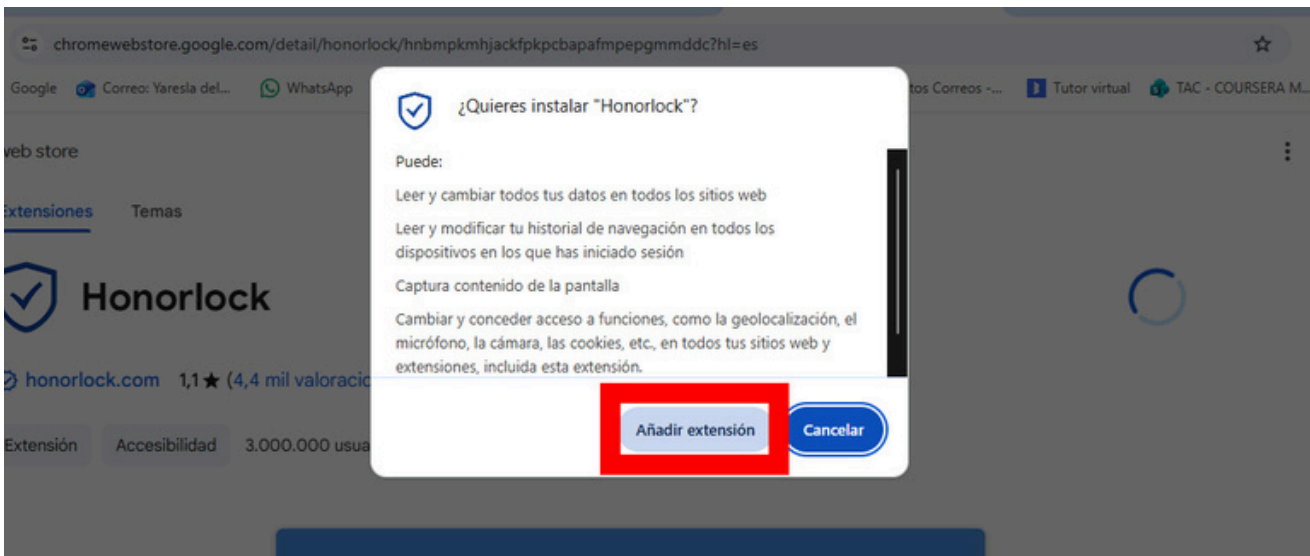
chromewebstore.google.com/detail/honorlock/hnbmpkmhjackfpkpcbapafmpepgmmddc?hl=es

Google Correo: Yaresla del... WhatsApp tos Correos -... Tutor virtual TAC - COURSERA M...

veb store

Extensiones Temas

Honorlock

honorlock.com 1,1 ★ (4,4 mil valoracio

Extensión Accesibilidad 3.000.000 usua

¿Quieres instalar "Honorlock"?

Puede:

Leer y cambiar todos tus datos en todos los sitios web

Leer y modificar tu historial de navegación en todos los dispositivos en los que has iniciado sesión

Captura contenido de la pantalla

Cambiar y conceder acceso a funciones, como la geolocalización, el micrófono, la cámara, las cookies, etc., en todos tus sitios web y extensiones, incluida esta extensión.

Añadir extensión

Cancelar